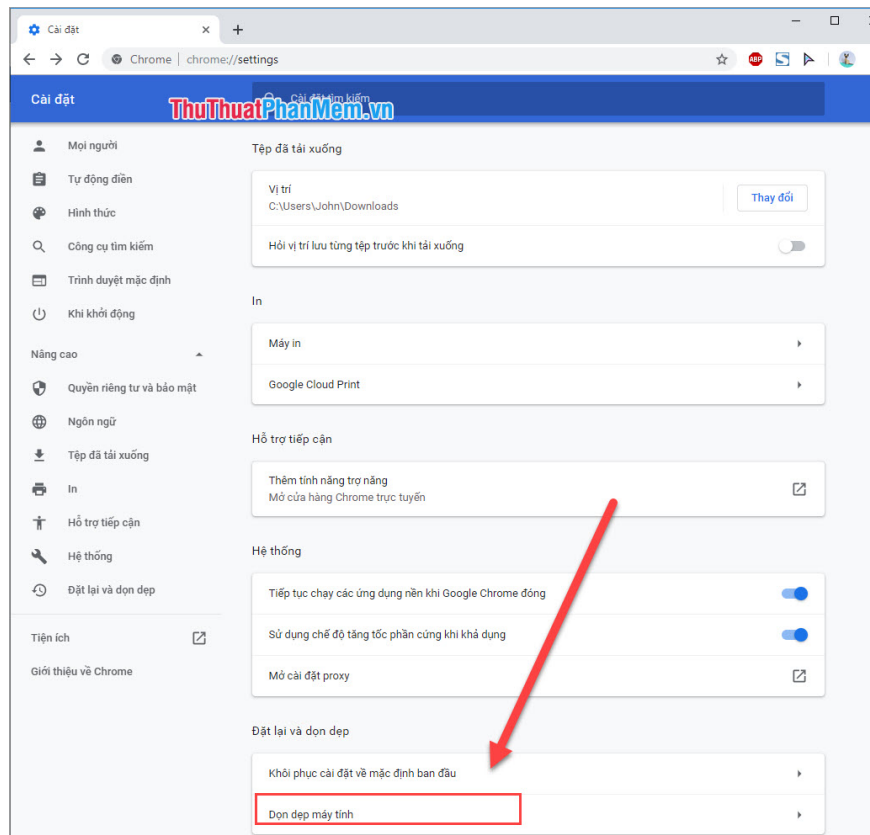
Cài đặt

Chrome | chrome://settings

Cài đặt

ThuThuatPhanMem.vn

Cài đặt tìm kiếm

Mọi người

Tự động điền

Hình thức

Công cụ tìm kiếm

Trình duyệt mặc định

Khi khởi động

Nâng cao

Quyền riêng tư và bảo mật

Ngôn ngữ

Tệp đã tải xuống

In

Hỗ trợ tiếp cận

Hệ thống

Đặt lại và dọn dẹp

Tiện ích

Giới thiệu về Chrome

Tệp đã tải xuống

Vị trí
C:\Users\John\Downloads

Thay đổi

Hỏi vị trí lưu từng tệp trước khi tải xuống

In

Máy in

Google Cloud Print

Hỗ trợ tiếp cận

Thêm tính năng trợ năng
Mở cửa hàng Chrome trực tuyến

Hệ thống

Tiếp tục chạy các ứng dụng nền khi Google Chrome đóng

Sử dụng chế độ tăng tốc phần cứng khi khả dụng

Mở cài đặt proxy

Đặt lại và dọn dẹp

Khôi phục cài đặt về mặc định ban đầu

Dọn dẹp máy tính